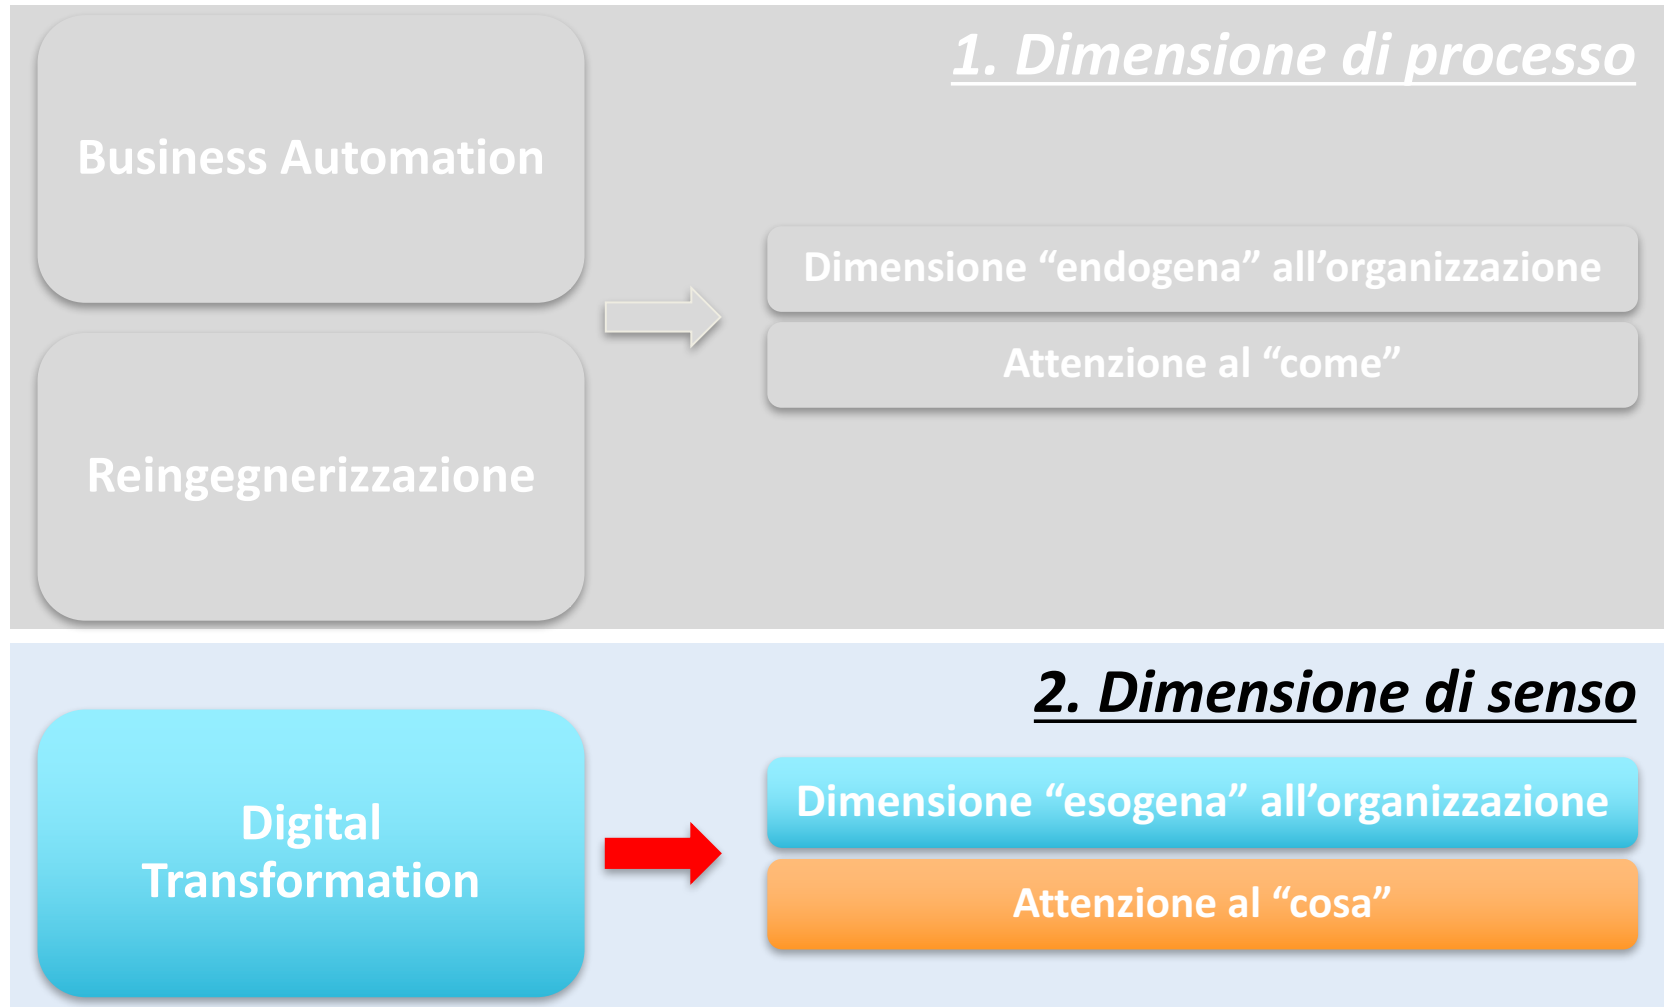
1. Dimensione di processo

Business Automation

Reingegnerizzazione

Dimensione “endogena” all’organizzazione

Attenzione al “come”

2. Dimensione di senso

Digital Transformation

Dimensione “esogena” all’organizzazione

Attenzione al “cosa”